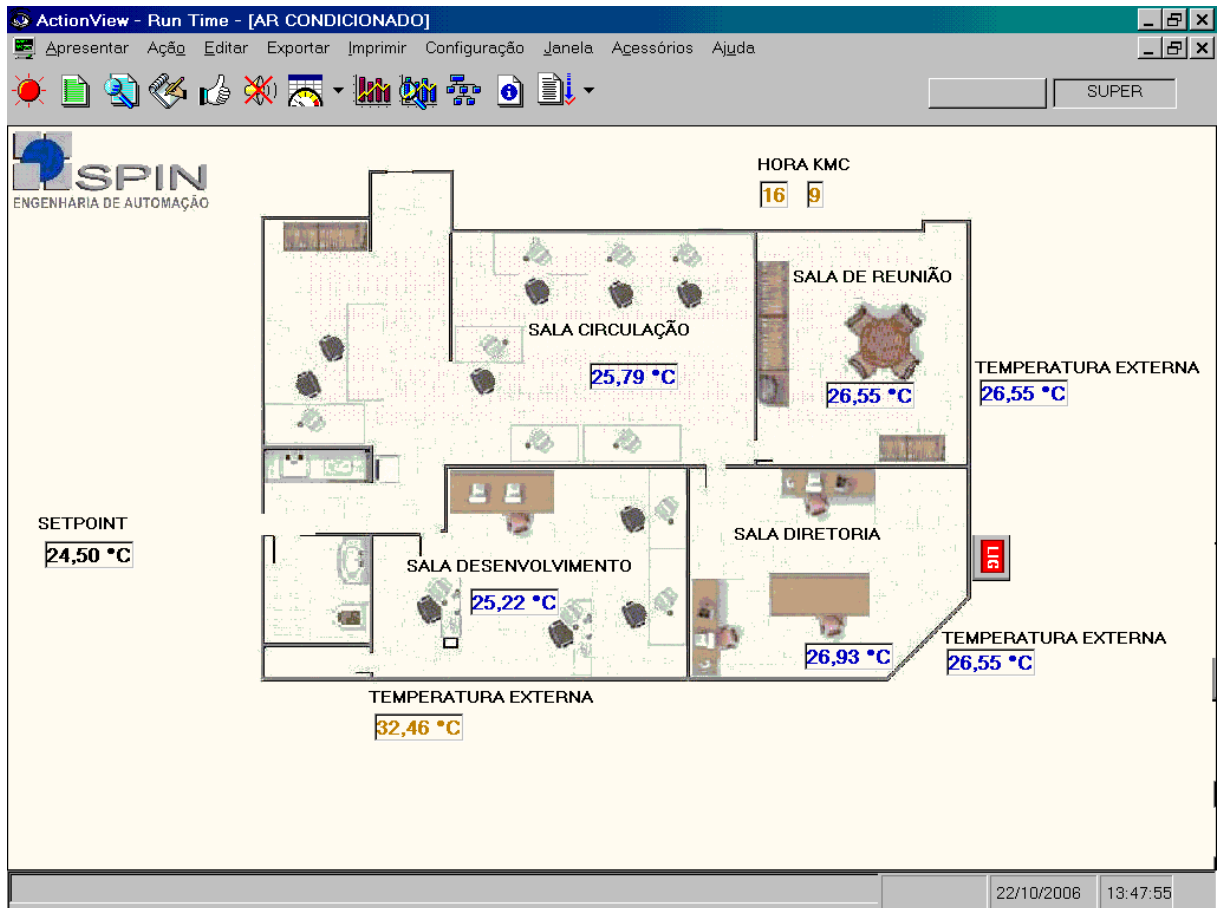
ActionView - Run Time - [AR CONDICIONADO]

Apresentar Ação Editar Exportar Imprimir Configuração Janela Acessórios Ajuda

SUPER

SPIN
ENGENHARIA DE AUTOMAÇÃO

HORA KMC
16 9

SALA DE REUNIÃO

SALA CIRCULAÇÃO

25,79 °C

26,55 °C

TEMPERATURA EXTERNA
26,55 °C

SETPOINT
24,50 °C

SALA DIRETORIA

LIG

SALA DESENVOLVIMENTO
25,22 °C

26,93 °C

TEMPERATURA EXTERNA
26,55 °C

TEMPERATURA EXTERNA
32,46 °C

22/10/2006 13:47:55